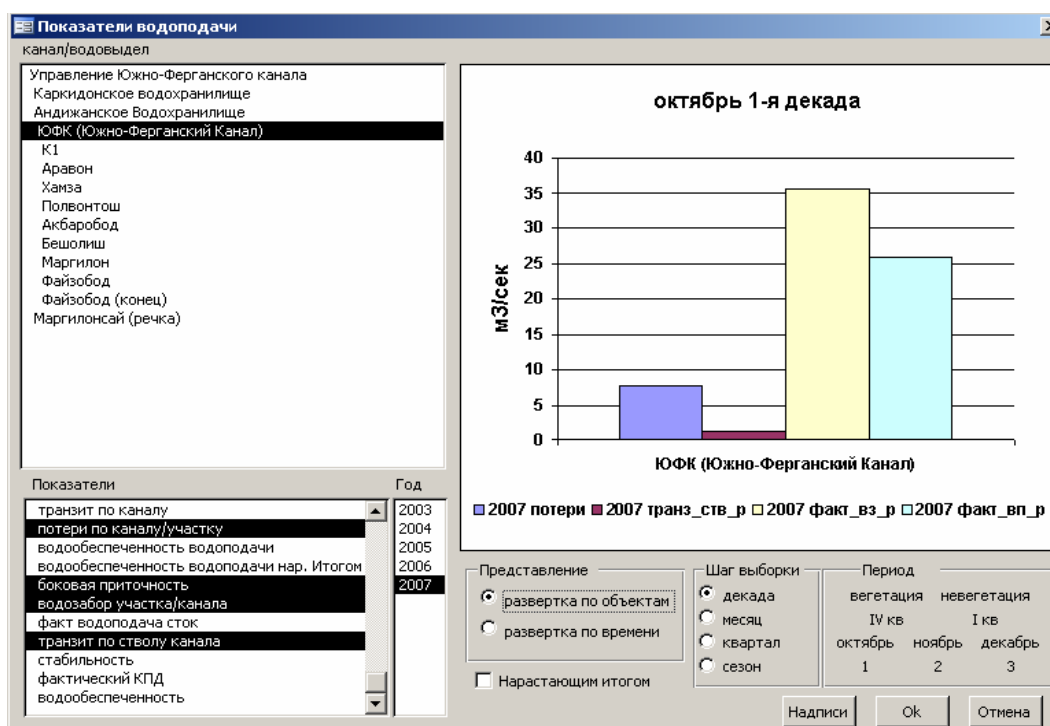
Показатели водоподачи

канал/водовыдел

Управление Южно-Ферганского канала
Каркидонское водохранилище
Андижанское Водохранилище
ЮФК (Южно-Ферганский Канал)
К1
Аравон
Хамза
Полвонтош
Акбарободб
Бешолиш
Маргилон
Файзобод
Файзобод (конец)
Маргилонсай (речка)

октябрь 1-я декада

м3/сек

40
35
30
25
20
15
10
5
0

ЮФК (Южно-Ферганский Канал)

2007 потери 2007 транз_ств_р 2007 факт_вз_р 2007 факт_вп_р

Показатели

транзит по каналу
потери по каналу/участку
водообеспеченность водоподачи
водообеспеченность водоподачи нар. Итогом
боковая приточность
водозабор участка/канала
факт водоподача сток
транзит по стволу канала
стабильность
фактический КПД
водообеспеченность

Год

2003
2004
2005
2006
2007

Представление
развертка по объектам
развертка по времени

Нарастающим итогом

Шаг выборки
декада
месяц
квартал
сезон

Период
вегетация невегетация
IV кв I кв
октябрь ноябрь декабрь
1 2 3

Надписи Ok Отмена